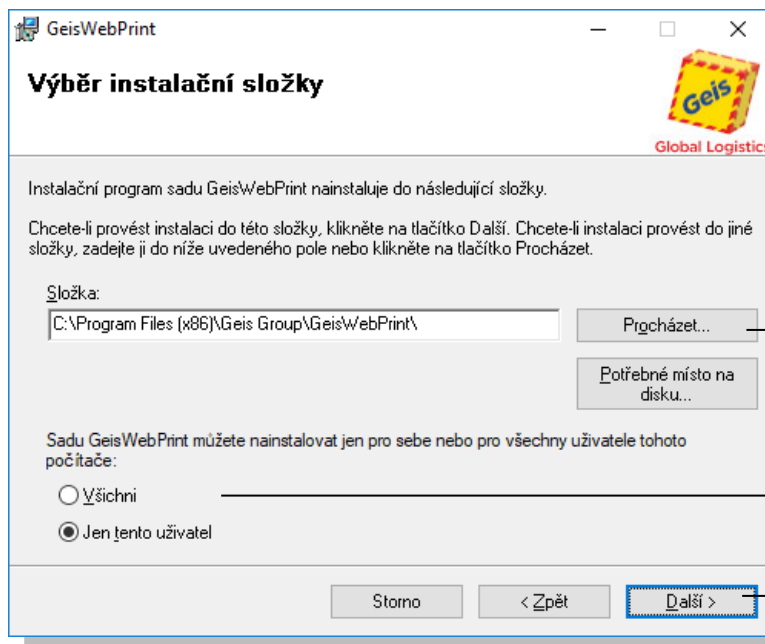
GeisWebPrint

Výběr instalační složky

Geis
Global Logistics

Instalační program sadu GeisWebPrint nainstaluje do následující složky.

Chcete-li provést instalaci do této složky, klikněte na tlačítko Další. Chcete-li instalaci provést do jiné složky, zadejte ji do níže uvedeného pole nebo klikněte na tlačítko Procházet.

Složka:

C:\Program Files (x86)\Geis Group\GeisWebPrint\

Procházet...

Potřebné místo na disku...

Sadu GeisWebPrint můžete nainstalovat jen pro sebe nebo pro všechny uživatele tohoto počítače:

Všichni

Jen tento uživatel

Storno

< Zpět

Další >